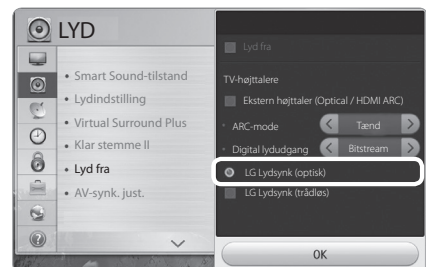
LYD

• Smart Sound-tilstand
• Lydindstilling
• Virtual Surround Plus
• Klar stemme II
• Lyd fra
• AV-synk. just.

Lyd fra
TV-højttalere
Ekstern højttaler (Optical / HDMI ARC)
• ARC-mode
Tænd
• Digital lydudgang
Bitstream
LG Lydsynk (optisk)
LG Lydsynk (trådløs)
OK